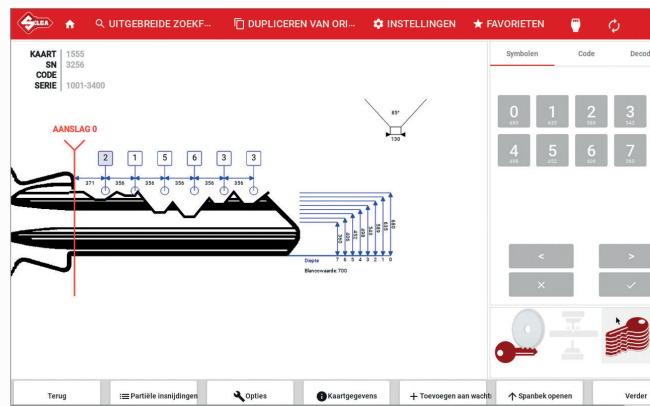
SILCA UITGEBREIDE ZOEKF... DUPLICEREN VAN ORI... INSTELLINGEN FAVORIETEN

KAART 1555
SN 3256
CODE
SERIE 1001-3400

AANSLAG 0

2 1 5 6 3 3

371 356 356 356 356 356

85°
130

Depte
Blancowaarde: 700

7 6 5 4 3 2 1 0

Symbolen Code Decod

0 | 1 | 2 | 3
4 | 5 | 6 | 7

<
>
×
✓

Terug | Partiële insnijdingen | Opties | Kaartgegevens | + Toevoegen aan wacht | Spanbek openen | Verder